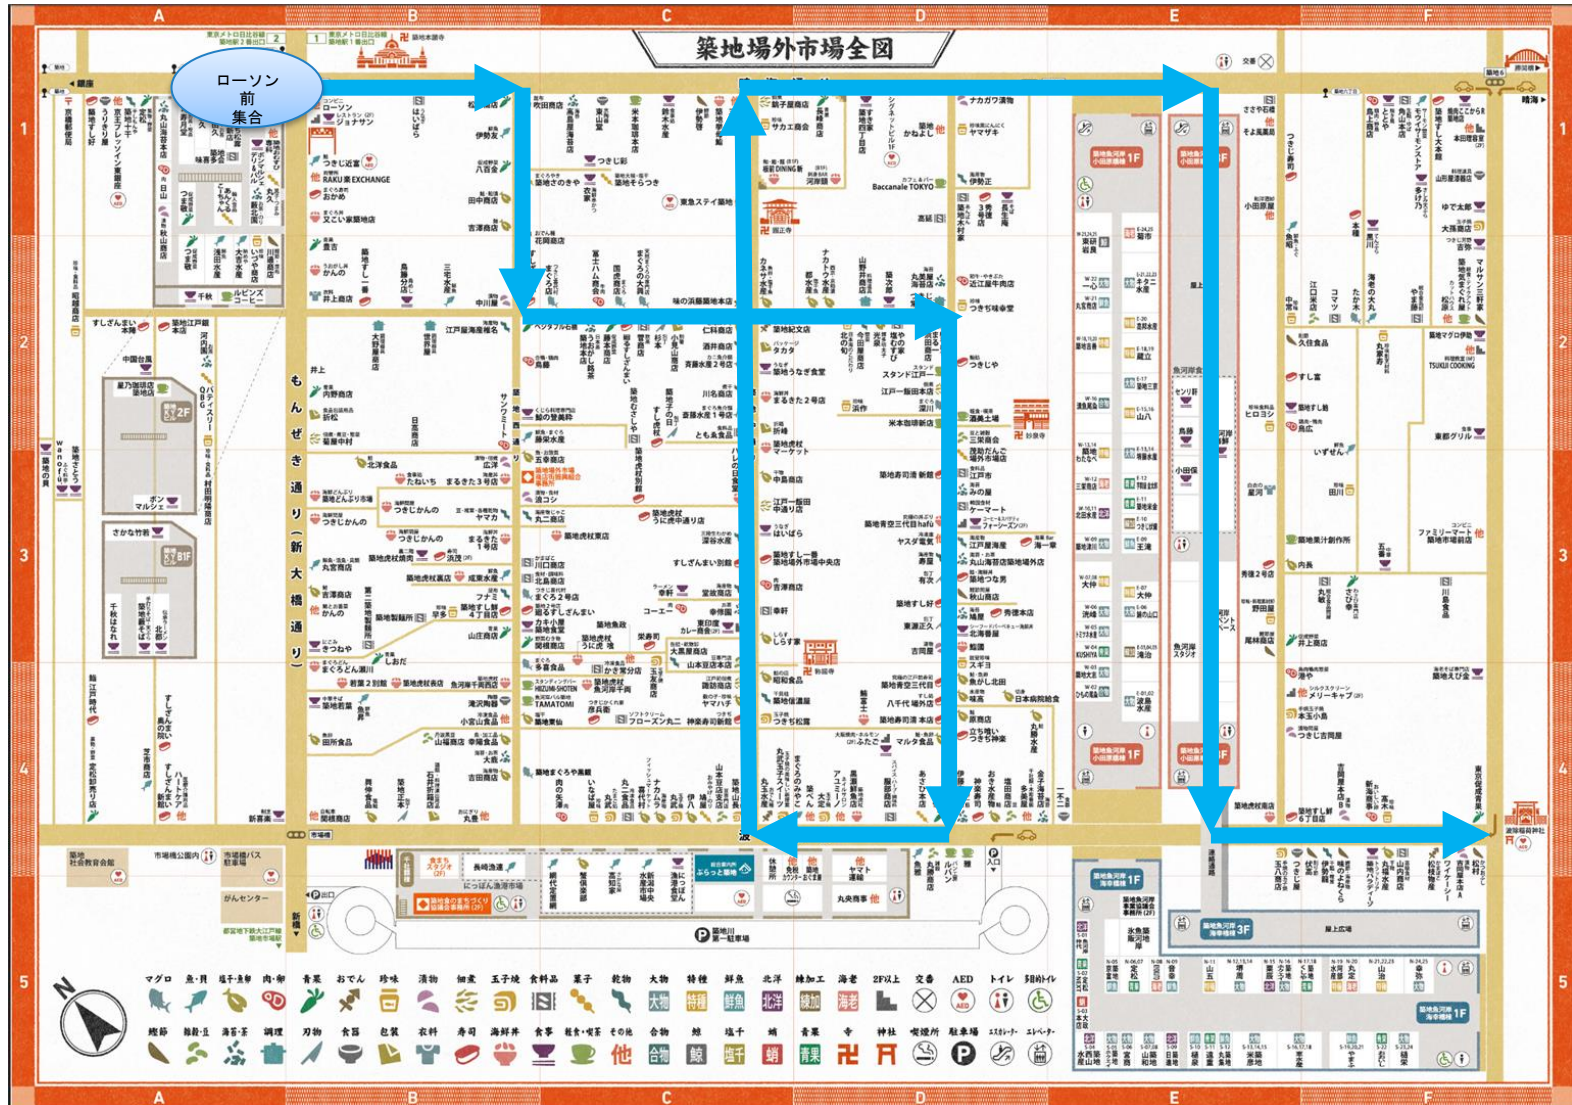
築地場外市場全図

ローソン
前
集合

A B C D E F

1 2 3 4 5

もんぜき通り（新大橋通り）

晴海

ローソン
RAKU豪EXCHANGE
うおがし銘茶
つきじ宮川
仲見世
ナカガワ薄物
築地魚河岸小田原橋棟 1F
築地魚河岸小田原橋棟 3F
築地魚河岸小田原橋棟 1F
築地魚河岸海幸橋棟 1F
築地魚河岸海幸橋棟 3F
築地魚河岸海幸橋棟 1F
Baccanale TOKYO
すしざんまい
中国台風
井上
北洋食品
たいち
まるきた
つきじかんの
築地虎杖
築地すし一番
築地場外市場中央店
TSUKIJI COOKING
ファミリーマート築地市場前店
波除稲荷神社
築地川第一駐車場
市場橋公園内
がんセンター
新橋

マグロ 魚・貝 塩干・魚卵 肉・卵 青果 おでん 珍味 漬物 佃煮 玉子焼 食料品 菓子 乾物 大物 特種 鮮魚 北洋 練加工 海老 2F以上 交番 AED トイレ 多目的トイレ
鰹節 海藻・豆 海苔・茶 調理 刃物 食器 包装 衣料 寿司 海鮮丼 食事 軽食・喫茶 その他 合物 鯨 塩干 蛸 青果 寺 神社 喫煙所 駐車場 エスカレーター エレベーター

大物 特種 鮮魚 北洋 練加 海老 他 合物 鯨 塩干 蛸 青果